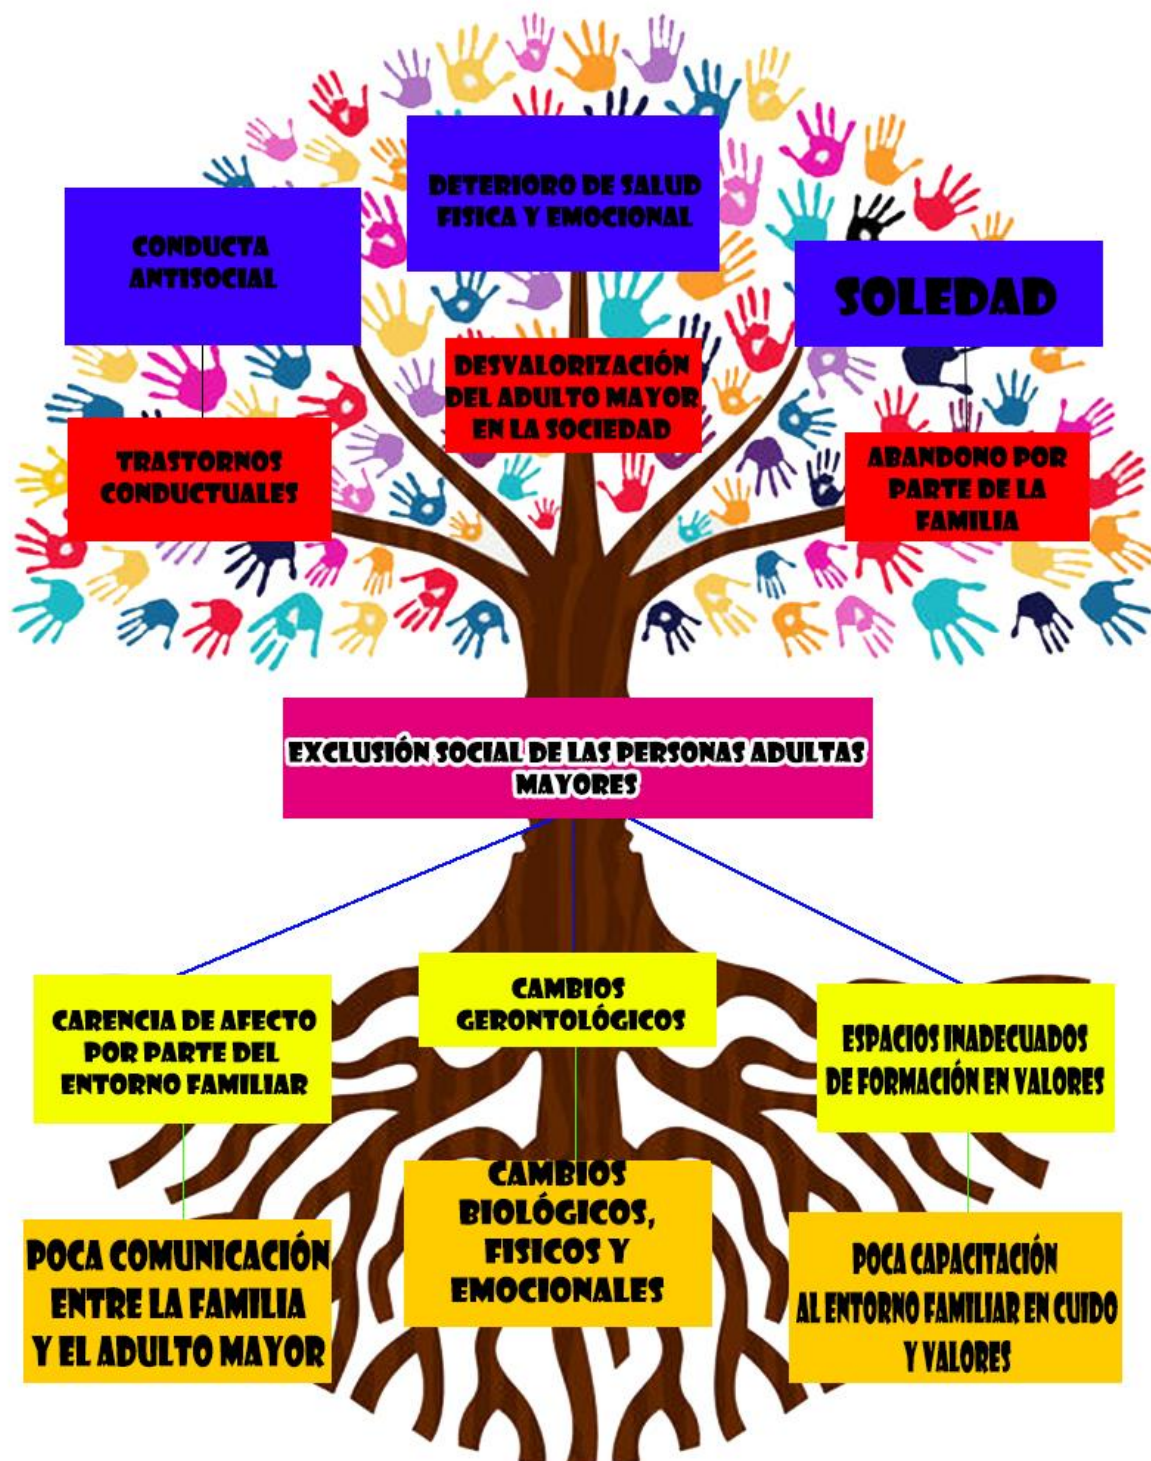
DETERIORO DE SALUD FISICA Y EMOCIONAL

CONDUCTA ANTISOCIAL

SOLEDAD

DESVALORIZACIÓN DEL ADULTO MAYOR EN LA SOCIEDAD

TRASTORNOS CONDUCTUALES

ABANDONO POR PARTE DE LA FAMILIA

EXCLUSIÓN SOCIAL DE LAS PERSONAS ADULTAS MAYORES

CARENCIA DE AFECTO POR PARTE DEL ENTORNO FAMILIAR

CAMBIOS GERONTOLÓGICOS

ESPACIOS INADECUADOS DE FORMACIÓN EN VALORES

POCA COMUNICACIÓN ENTRE LA FAMILIA Y EL ADULTO MAYOR

CAMBIOS BIOLÓGICOS, FISICOS Y EMOCIONALES

POCA CAPACITACIÓN AL ENTORNO FAMILIAR EN CUIDO Y VALORES